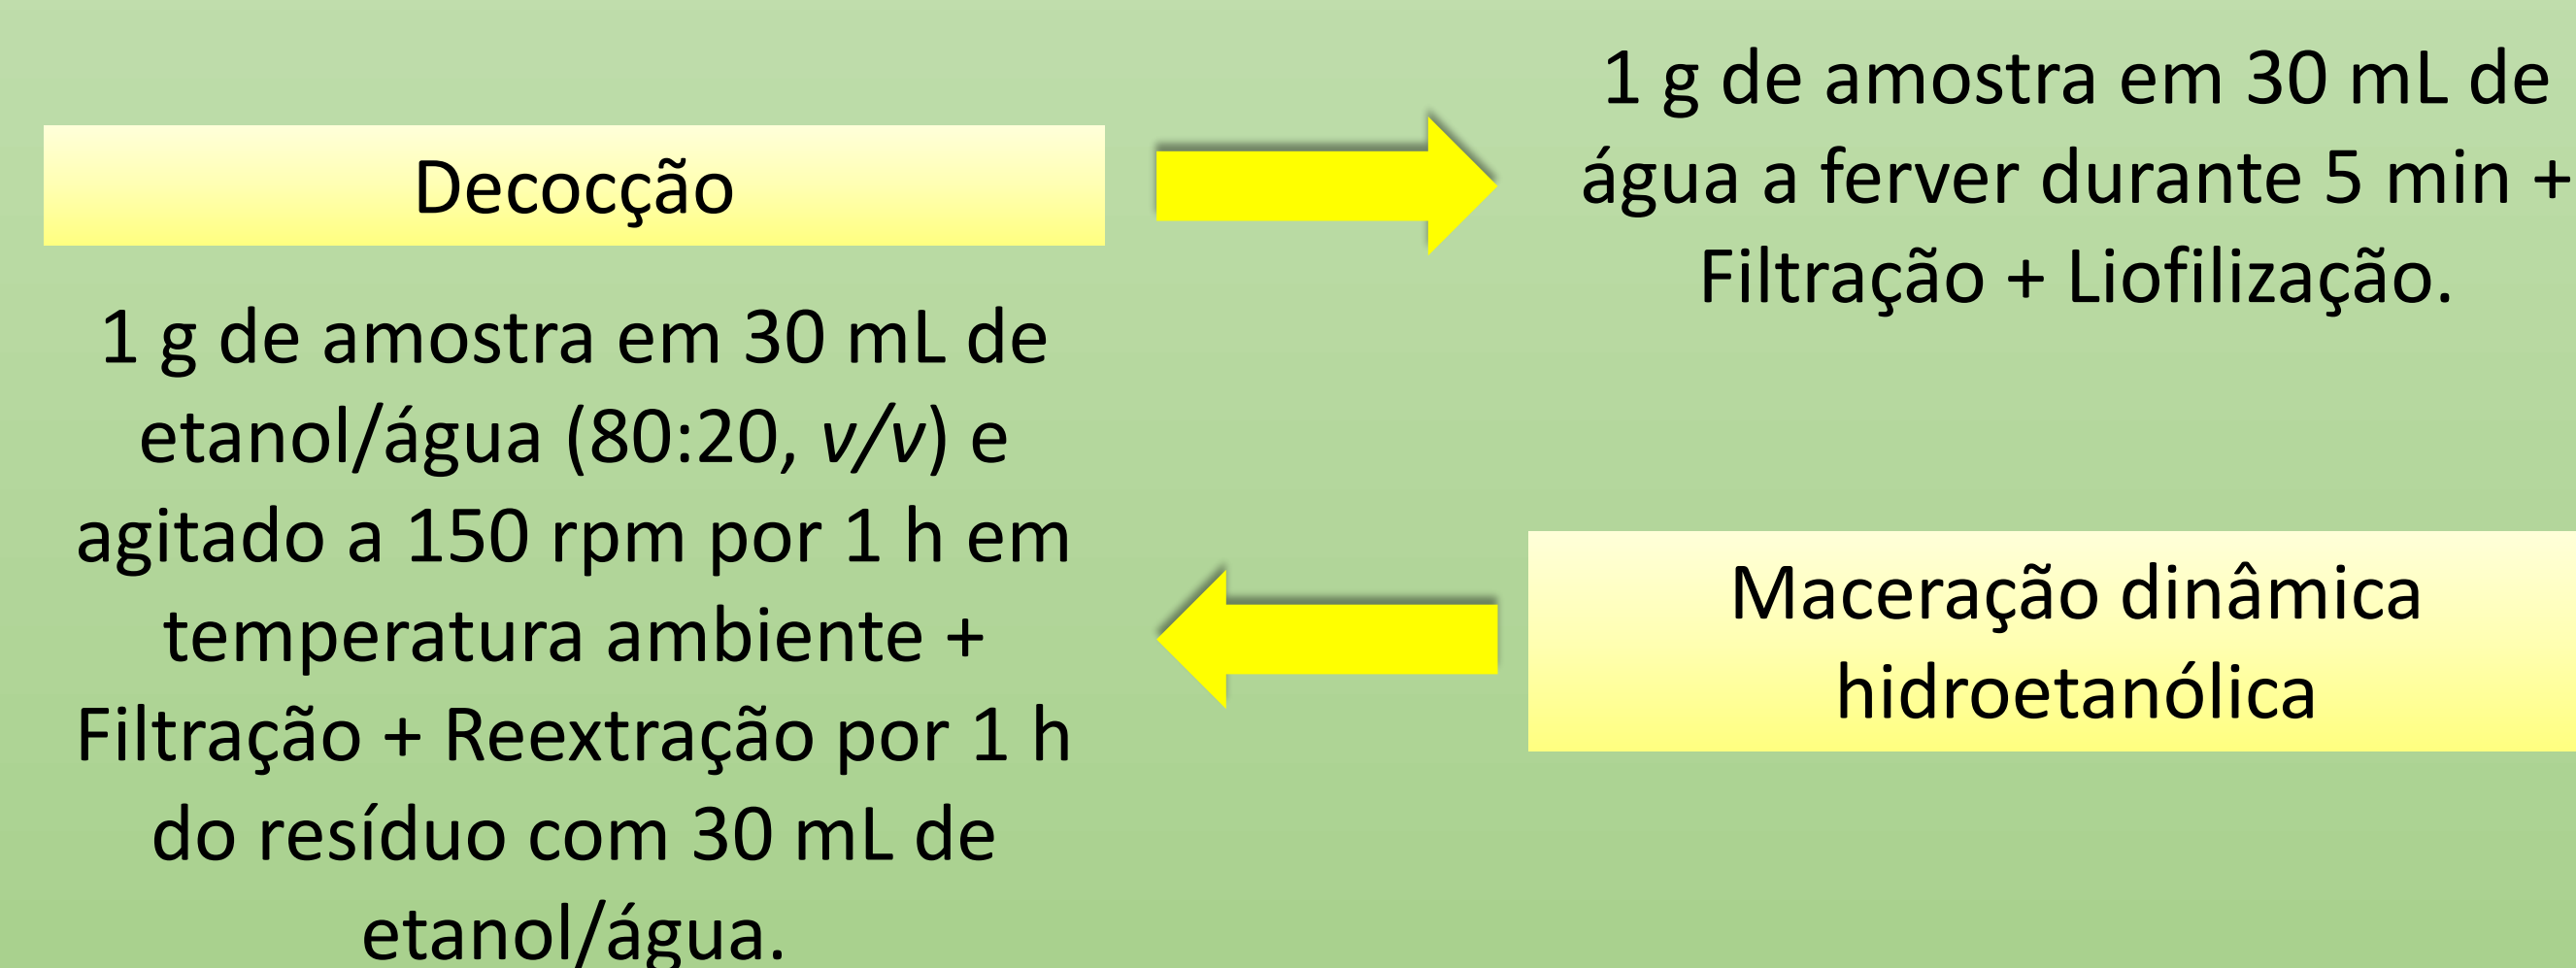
Decocção

1 g de amostra em 30 mL de água a ferver durante 5 min + Filtração + Liofilização.

1 g de amostra em 30 mL de etanol/água (80:20, v/v) e agitado a 150 rpm por 1 h em temperatura ambiente + Filtração + Reextração por 1 h do resíduo com 30 mL de etanol/água.

Maceração dinâmica hidroetanólica